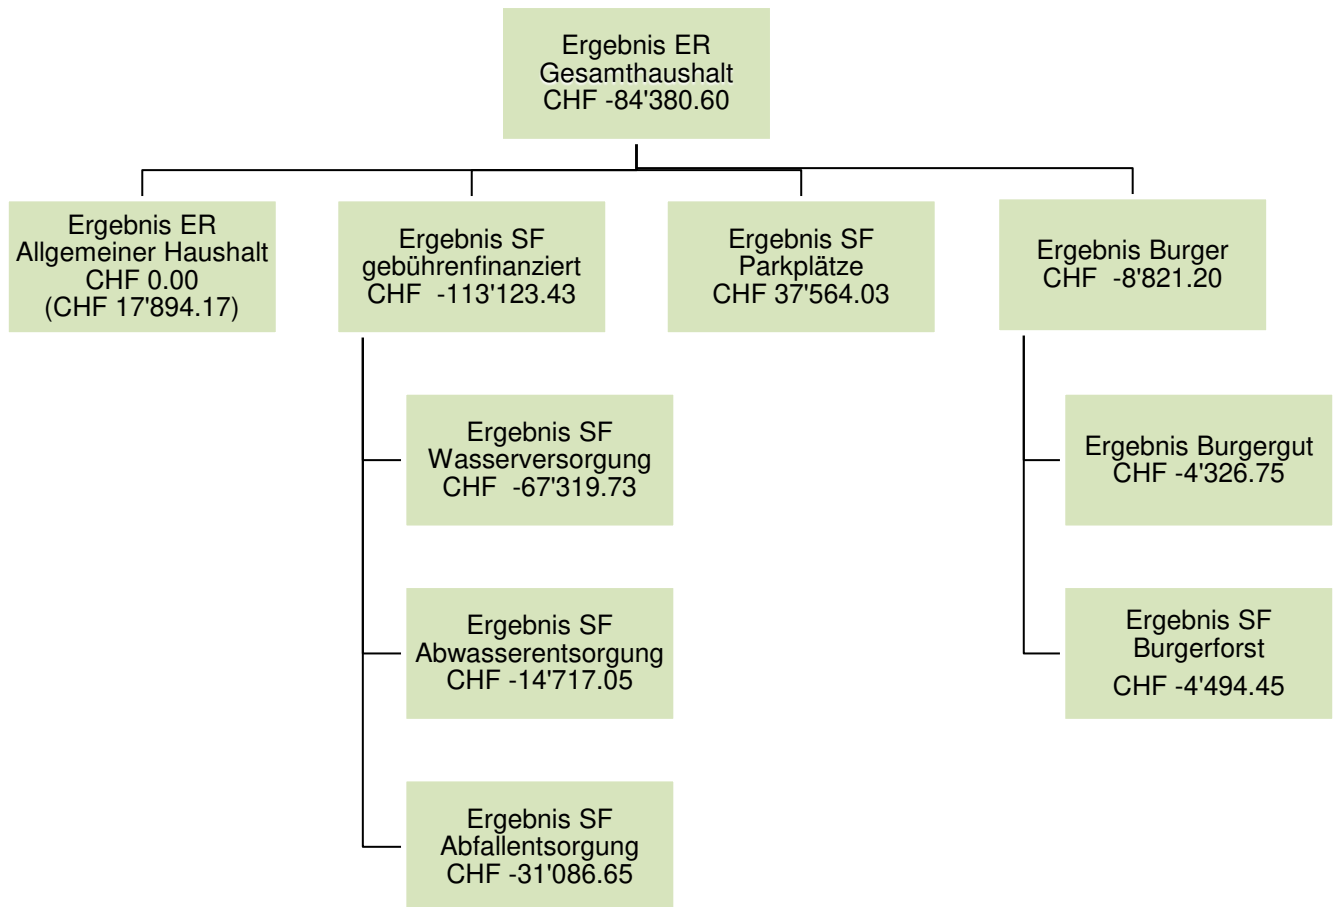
Ergebnis ER
Gesamthaushalt
CHF -84'380.60

Ergebnis ER
Allgemeiner Haushalt
CHF 0.00
(CHF 17'894.17)

Ergebnis SF
gebührenfinanziert
CHF -113'123.43

Ergebnis SF
Parkplätze
CHF 37'564.03

Ergebnis Burger
CHF -8'821.20

Ergebnis SF
Wasserversorgung
CHF -67'319.73

Ergebnis SF
Abwasserentsorgung
CHF -14'717.05

Ergebnis SF
Abfallentsorgung
CHF -31'086.65

Ergebnis Burgergut
CHF -4'326.75

Ergebnis SF
Burgerforst
CHF -4'494.45